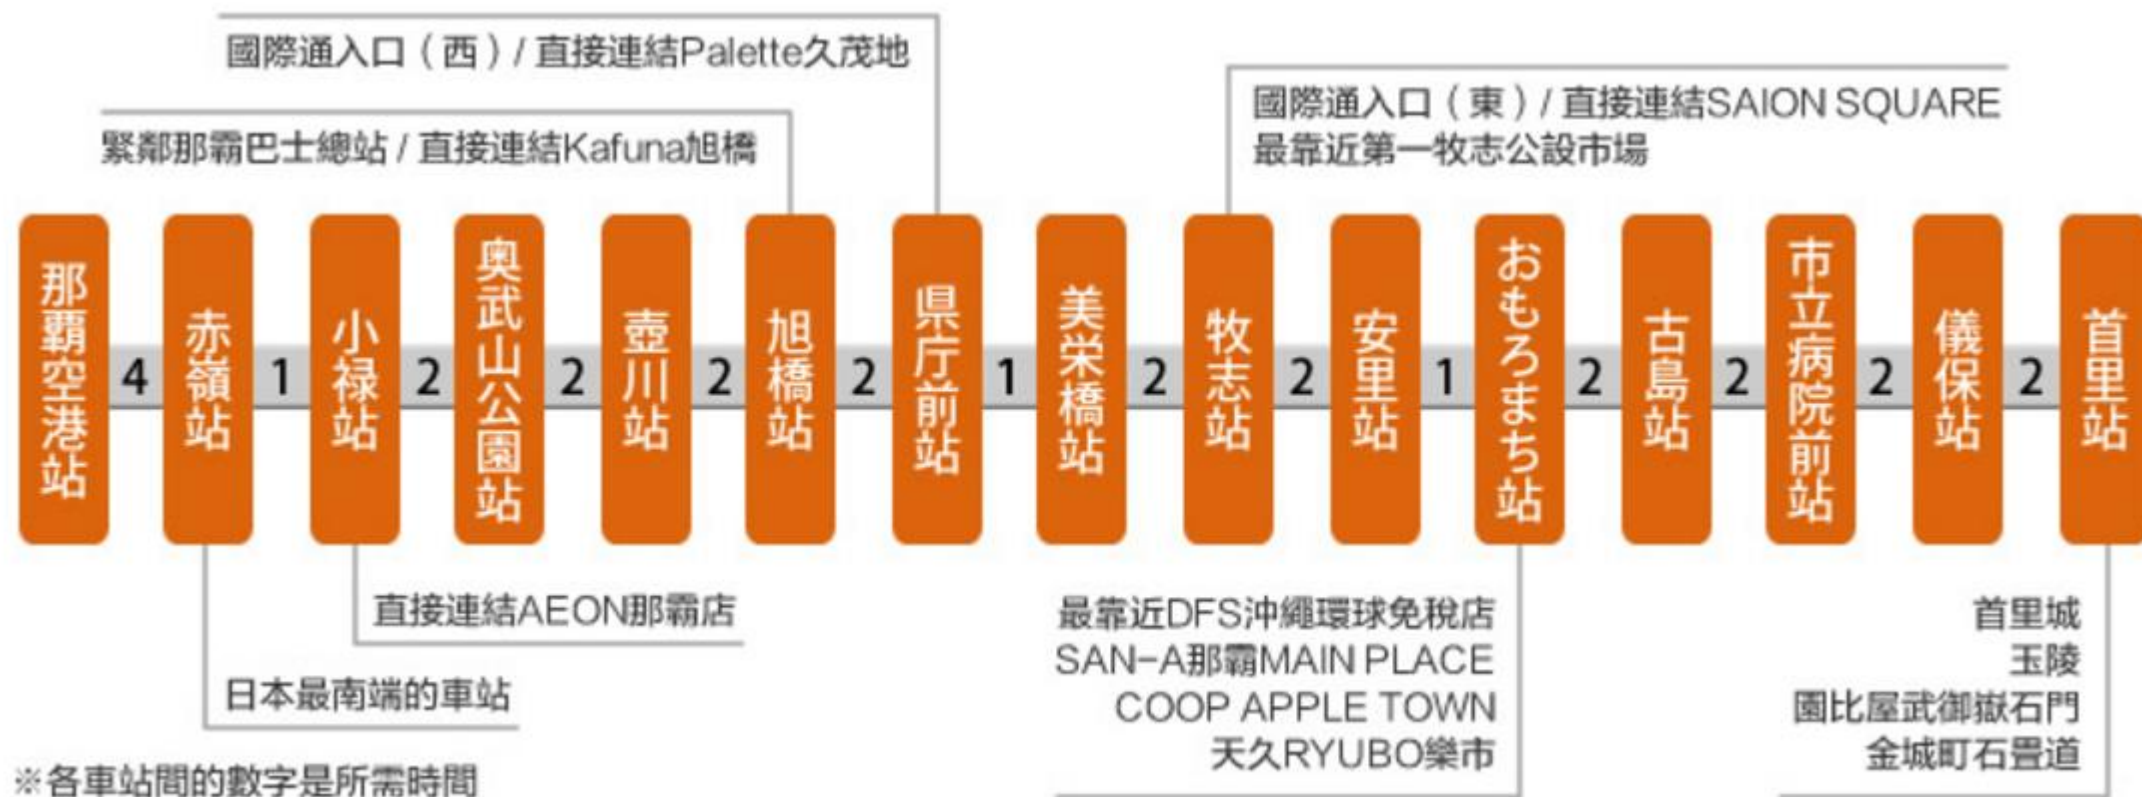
國際通入口（西）/ 直接連結Palette久茂地

緊鄰那霸巴士總站 / 直接連結Kafuna旭橋

國際通入口（東）/ 直接連結SAION SQUARE
最靠近第一牧志公設市場

那覇空港站 4 赤嶺站 1 小禄站 2 奥武山公園站 2 壺川站 2 旭橋站 2 県庁前站 1 美栄橋站 2 牧志站 2 安里站 1 おもろまち站 2 古島站 2 市立病院前站 2 儀保站 2 首里站

直接連結AEON那霸店

日本最南端的車站

最靠近DFS沖繩環球免稅店
SAN-A那霸MAIN PLACE
COOP APPLE TOWN
天久RYUBO樂市

首里城
玉陵
園比屋武御嶽石門
金城町石疊道

※各車站間的數字是所需時間